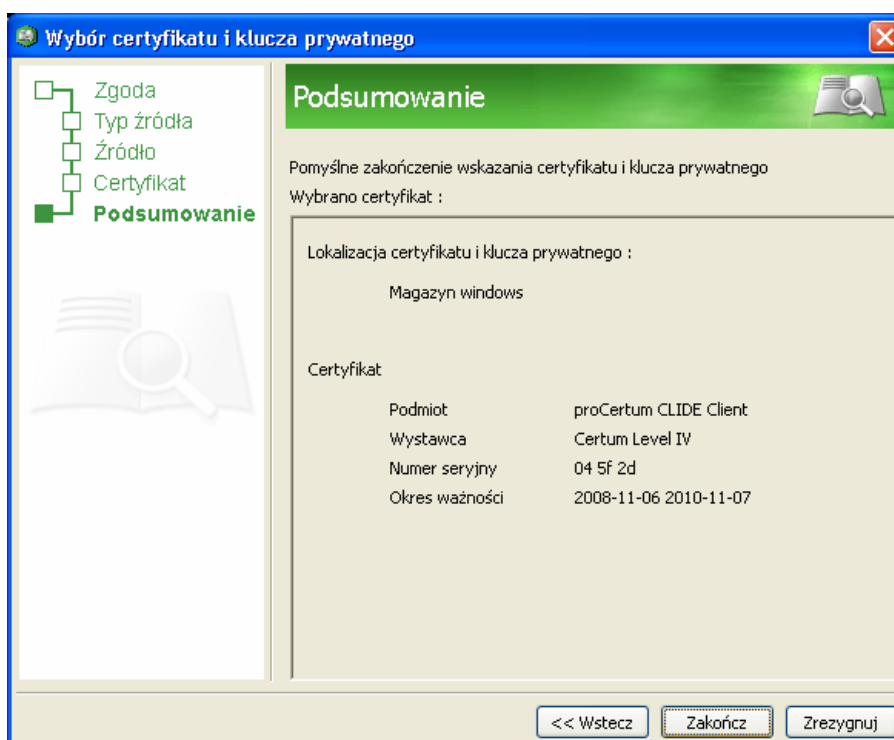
Wybór certyfikatu i klucza prywatnego

Zgoda
Typ źródła
Źródło
Certyfikat
Podsumowanie

Podsumowanie

Pomyślne zakończenie wskazania certyfikatu i klucza prywatnego
Wybrano certyfikat :

Lokalizacja certyfikatu i klucza prywatnego :

Magazyn windows

Certyfikat

| Podmiot | proCertum CLIDE Client |
|---|---|
| Wystawca | Certum Level IV |
| Numer seryjny | 04 5f 2d |
| Okres ważności | 2008-11-06 2010-11-07 |

<< Wstecz
Zakończ
Zrezygnuj